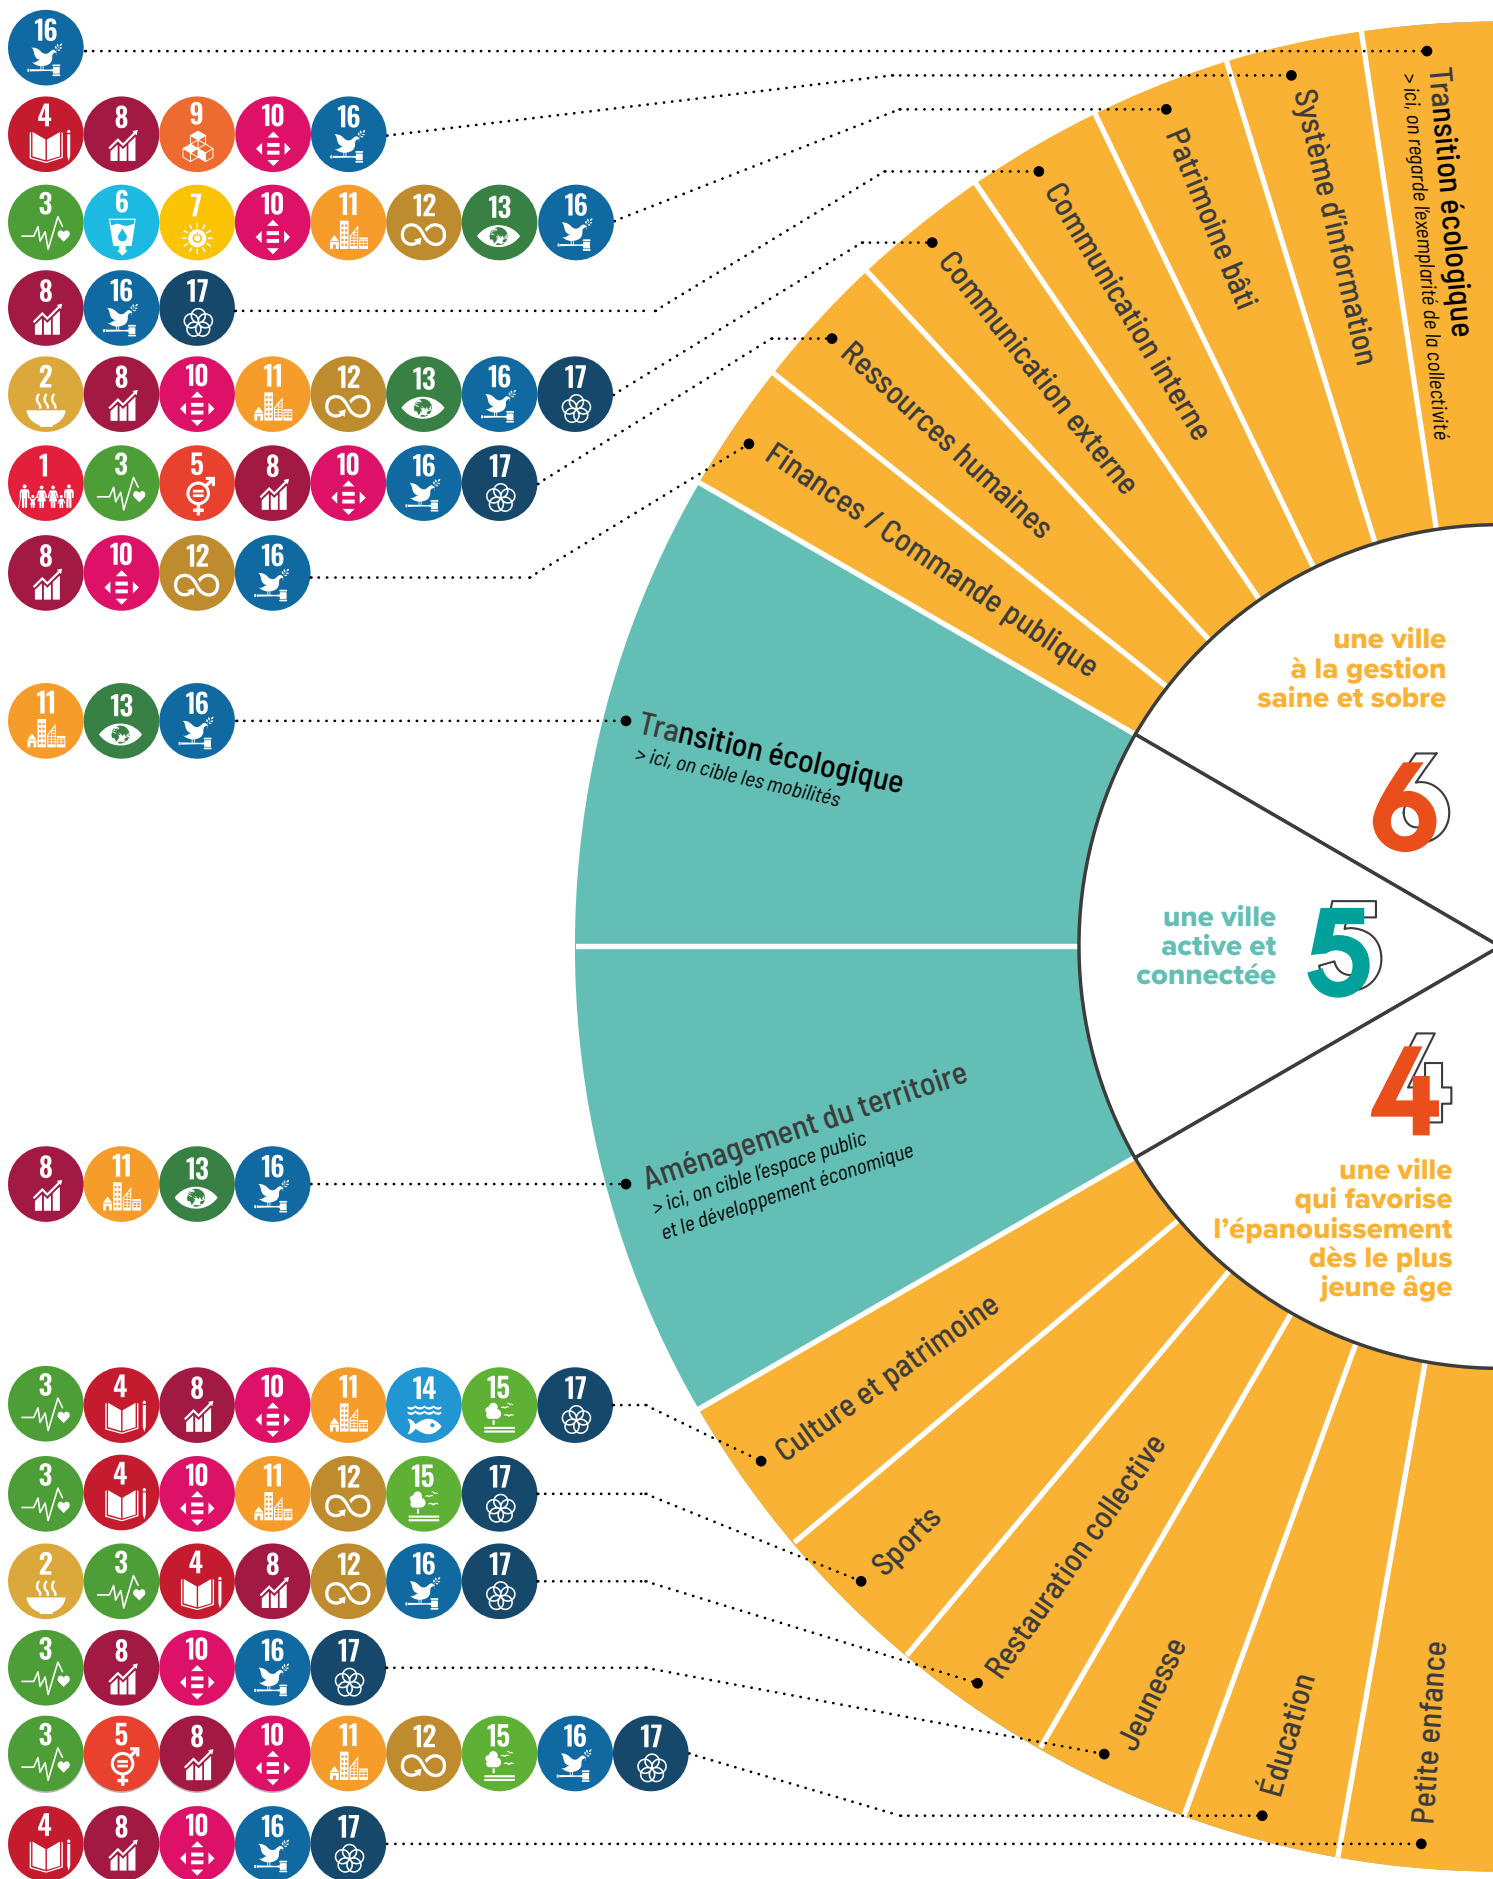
16

4 8 9 10 16

3 6 7 10 11 12 13 16

8 16 17

2 8 10 11 12 13 16 17

1 3 5 8 10 16 17

8 10 12 16

11 13 16

8 11 13 16

3 4 8 10 11 14 15 17

3 4 10 11 12 15 17

2 3 4 8 12 16 17

3 8 10 16 17

3 5 8 10 11 12 15 16 17

4 8 10 16 17

Transition écologique
> ici, on regarde l'exemplarité de la collectivité

Système d'information

Patrimoine bâti

Communication interne

Communication externe

Ressources humaines

Finances / Commande publique

une ville à la gestion saine et sobre

6

Transition écologique
> ici, on cible les mobilités

une ville active et connectée

5

Aménagement du territoire
> ici, on cible l'espace public et le développement économique

4

une ville qui favorise l'épanouissement dès le plus jeune âge

Culture et patrimoine

Sports

Restauration collective

Jeunesse

Éducation

Petite enfance